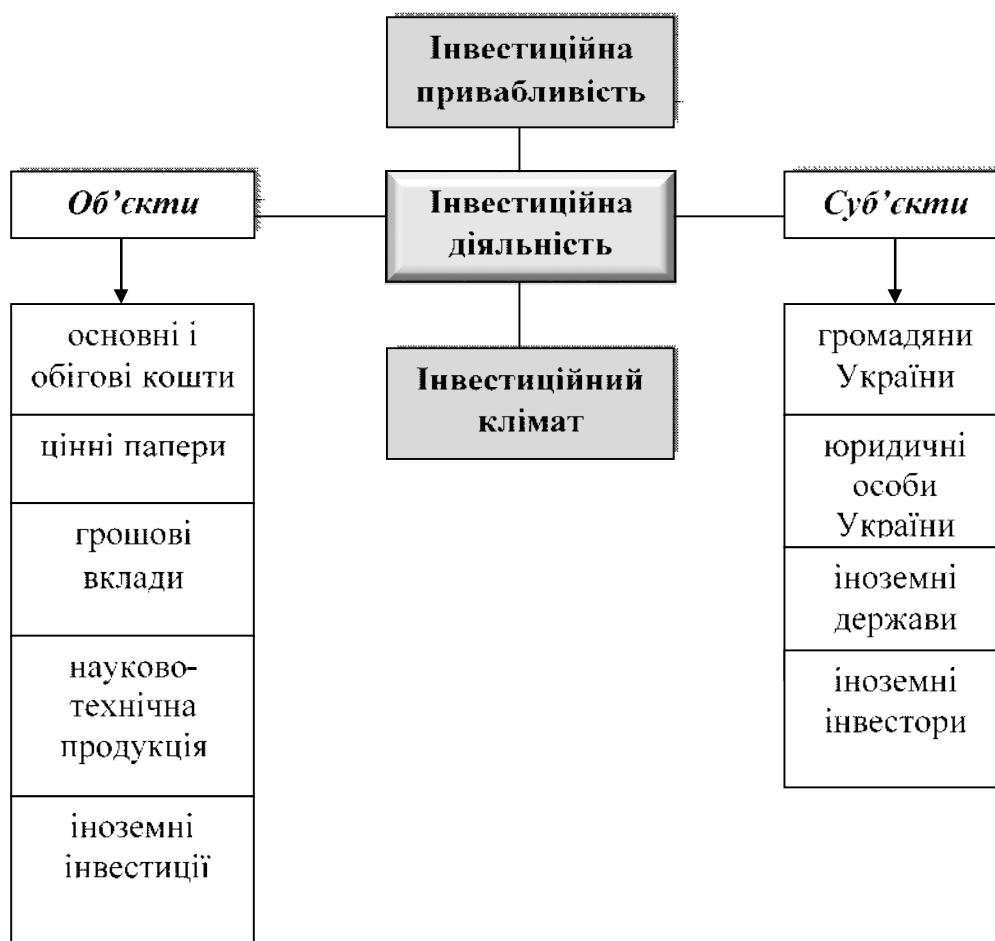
Інвестиційна привабливість

Об'єкти

Інвестиційна діяльність

Суб'єкти

основні і обігові кошти

цінні папери

грошові вклади

науково-технічна продукція

іноземні інвестиції

Інвестиційний клімат

громадяни України

юридичні особи України

іноземні держави

іноземні інвестори